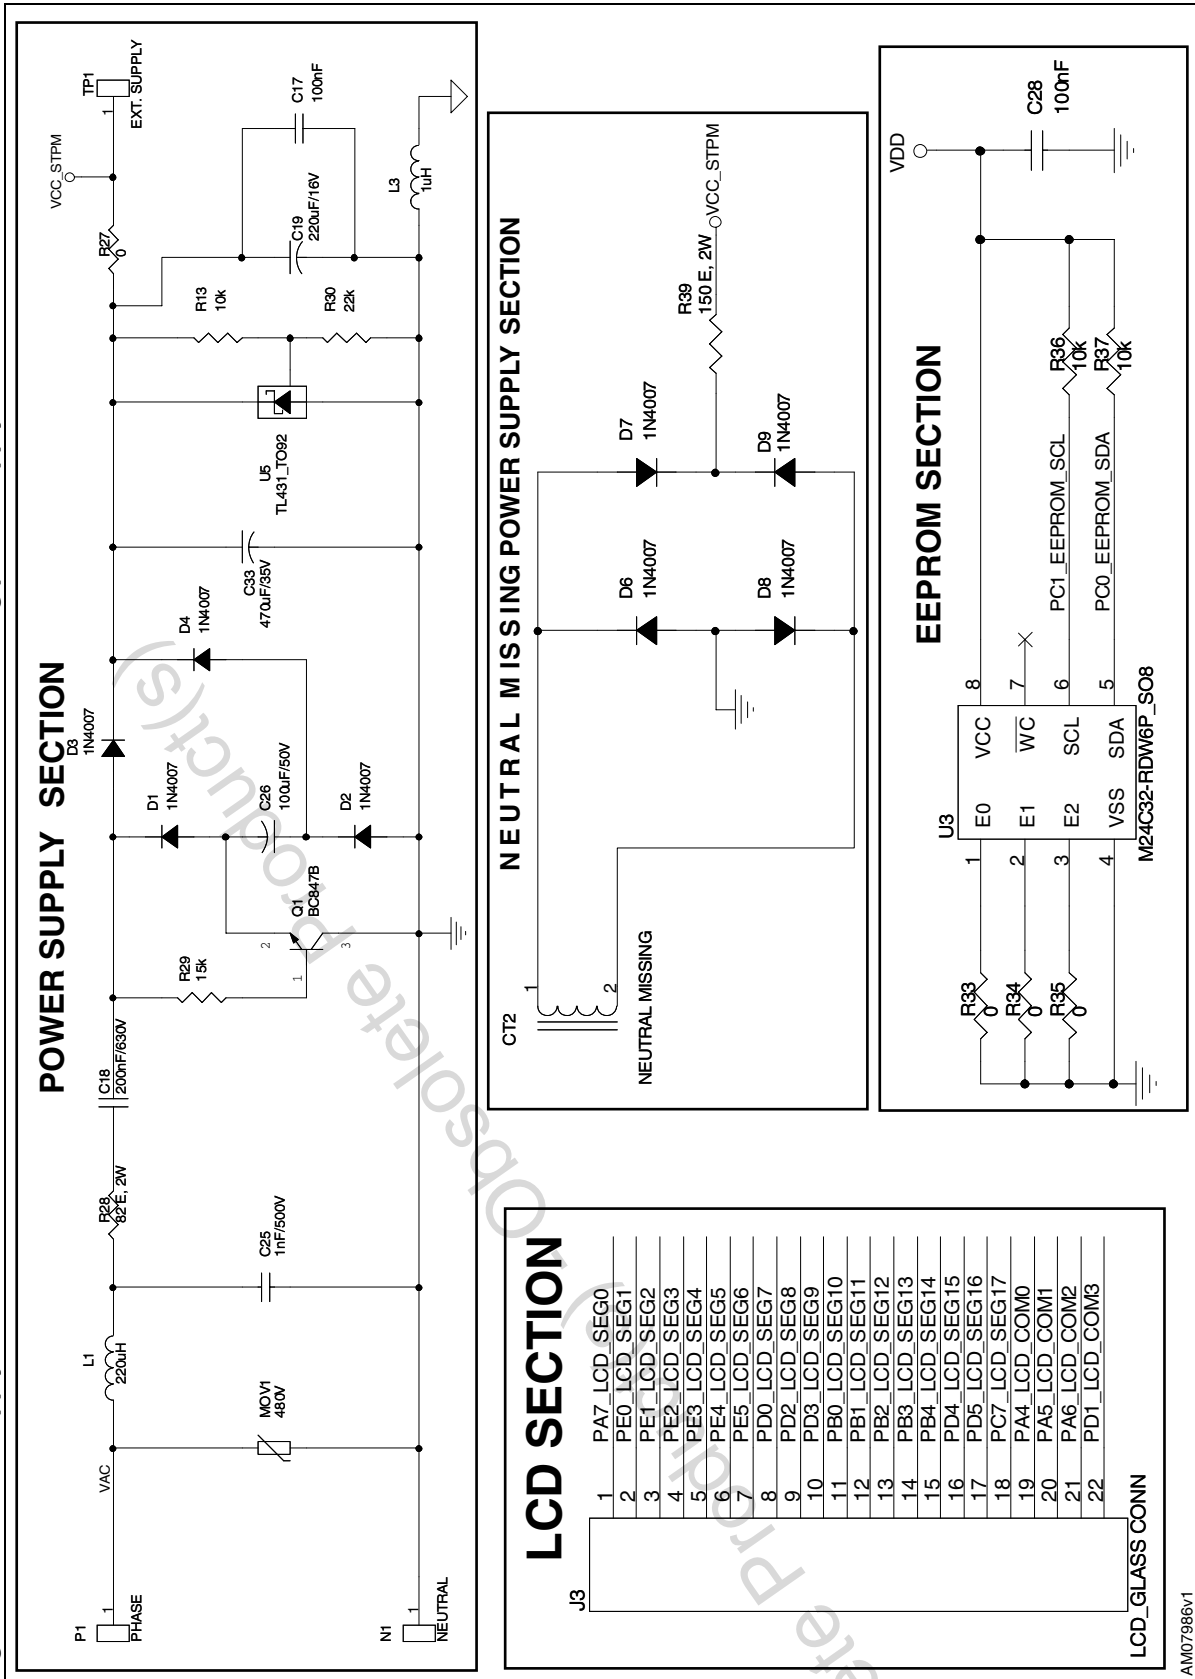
POWER SUPPLY SECTION

P1
1
PHASE
N1
1
NEUTRAL
VAC
MOV1
480V
L1
220uH
C25
1nF/500V
R28
82E, 2W
C18
200nF/630V
R29
15k
Q1
BC847B
1
2
3
D1
1N4007
C26
100uF/50V
D2
1N4007
D3
1N4007
D4
1N4007
C33
470uF/35V
U5
TL431_TO92
R13
10k
R30
22k
R27
C19
220uF/16V
C17
100nF
L3
1uH
VCC_STPM
TP1
1
EXT. SUPPLY

NEUTRAL MISSING POWER SUPPLY SECTION

CT2
1
2
NEUTRAL MISSING
D6
1N4007
D8
1N4007
D7
1N4007
D9
1N4007
R39
150 E, 2W
VCC_STPM

EEPROM SECTION

VDD
C28
100nF
U3
E0
E1
E2
VSS
VCC
$\overline{WC}$
SCL
SDA
1
2
3
4
8
7
6
5
M24C32-RDW6P_SO8
PC1_EEPROM_SCL
PC0_EEPROM_SDA
R33
0
R34
0
R35
0
R36
10k
R37
10k

LCD SECTION

J3
| | |
|---|---|
| 1 | PA7_LCD_SEG0 |
| 2 | PE0_LCD_SEG1 |
| 3 | PE1_LCD_SEG2 |
| 4 | PE2_LCD_SEG3 |
| 5 | PE3_LCD_SEG4 |
| 6 | PE4_LCD_SEG5 |
| 7 | PE5_LCD_SEG6 |
| 8 | PD0_LCD_SEG7 |
| 9 | PD2_LCD_SEG8 |
| 10 | PD3_LCD_SEG9 |
| 11 | PB0_LCD_SEG10 |
| 12 | PB1_LCD_SEG11 |
| 13 | PB2_LCD_SEG12 |
| 14 | PB3_LCD_SEG13 |
| 15 | PB4_LCD_SEG14 |
| 16 | PD4_LCD_SEG15 |
| 17 | PD5_LCD_SEG16 |
| 18 | PC7_LCD_SEG17 |
| 19 | PA4_LCD_COM0 |
| 20 | PA5_LCD_COM1 |
| 21 | PA6_LCD_COM2 |
| 22 | PD1_LCD_COM3 |
LCD_GLASS CONN

Obsolete Product(s) - Obsolete Product(s)

AM07986v1